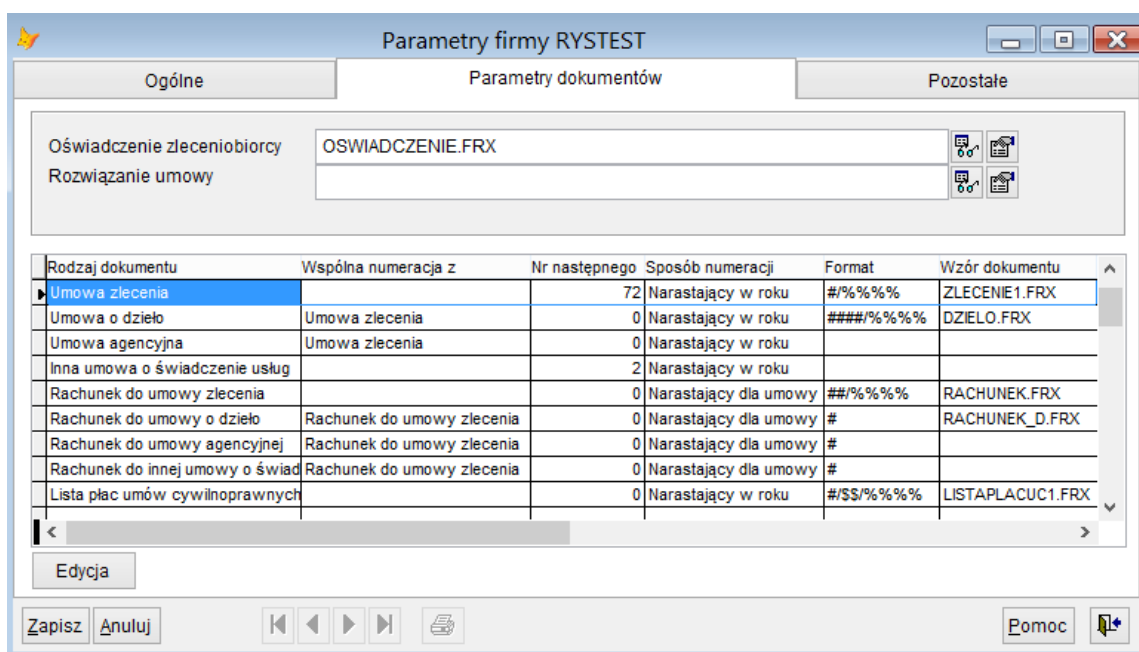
Parametry firmy RYSTEST

Ogólne | Parametry dokumentów | Pozostałe

Oświadczenie zleceniobiorcy OSWIADCZENIE.FRX
Rozwiązanie umowy

| Rodzaj dokumentu | Wspólna numeracja z | Nr następnego | Sposób numeracji | Format | Wzór dokumentu |
|---|---|---|---|---|---|
| Umowa zlecenia | | 72 | Narastający w roku | #/%%%% | ZLECENIE1.FRX |
| Umowa o dzieło | Umowa zlecenia | 0 | Narastający w roku | ####/%%%% | DZIELO.FRX |
| Umowa agencyjna | Umowa zlecenia | 0 | Narastający w roku | | |
| Inna umowa o świadczenie usług | | 2 | Narastający w roku | | |
| Rachunek do umowy zlecenia | | 0 | Narastający dla umowy | ##/%%%% | RACHUNEK.FRX |
| Rachunek do umowy o dzieło | Rachunek do umowy zlecenia | 0 | Narastający dla umowy | # | RACHUNEK_D.FRX |
| Rachunek do umowy agencyjnej | Rachunek do umowy zlecenia | 0 | Narastający dla umowy | # | |
| Rachunek do innej umowy o świad | Rachunek do umowy zlecenia | 0 | Narastający dla umowy | # | |
| Lista płac umów cywilnoprawnych | | 0 | Narastający w roku | #/$$/%%%% | LISTAPLACUC1.FRX |

Edycja

Zapisz Anuluj Pomoc